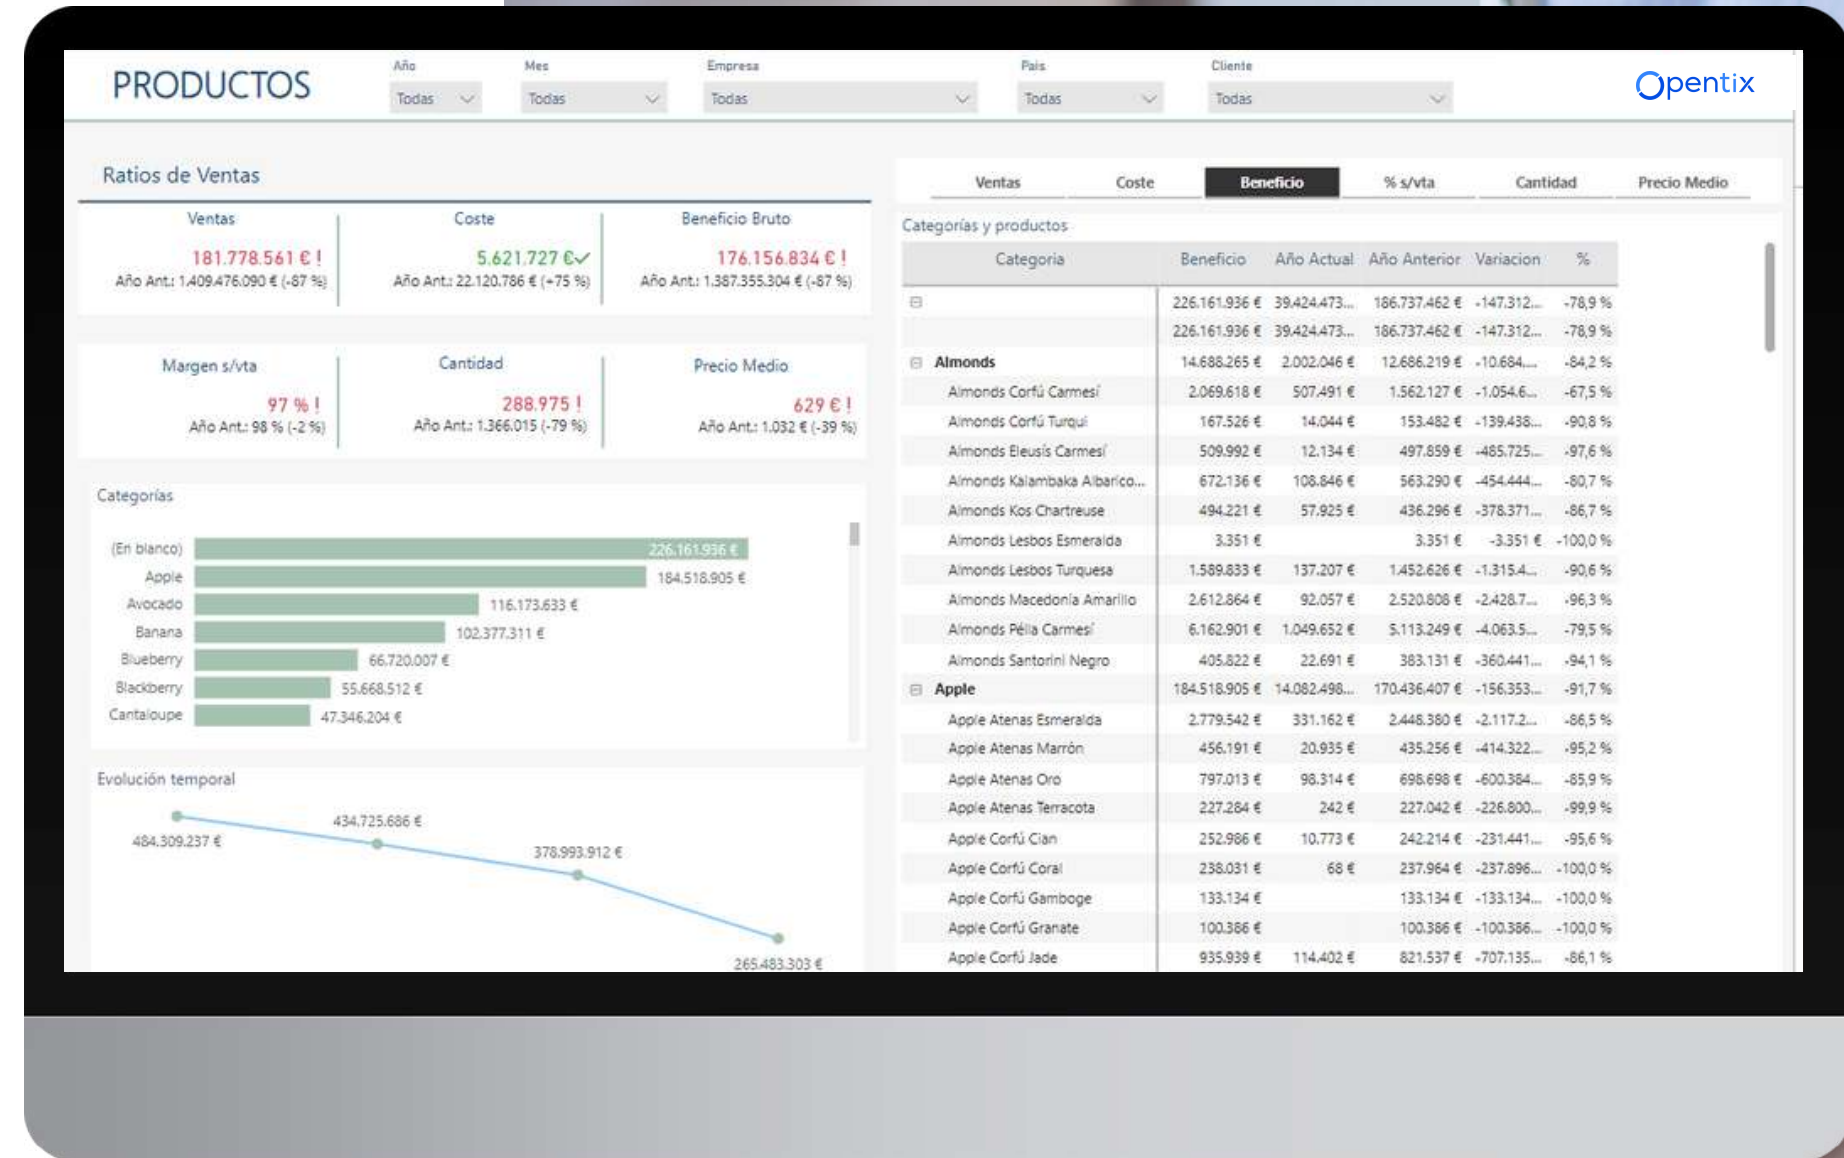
PRODUCTOS

Año
Todas

Mes
Todas

Empresa
Todas

País
Todas

Cliente
Todas

Opentix

Ratios de Ventas

Ventas
181.778.561 € !
Año Ant.: 1.409.476.090 € (-87 %)

Coste
5.621.727 €
Año Ant.: 22.120.786 € (+75 %)

Beneficio Bruto
176.156.834 € !
Año Ant.: 1.387.355.304 € (-87 %)

Margen s/vta
97 % !
Año Ant.: 98 % (-2 %)

Cantidad
288.975 !
Año Ant.: 1.366.015 (-79 %)

Precio Medio
629 € !
Año Ant.: 1.032 € (-39 %)

Categorías

(En blanco) 226.161.936 €
Apple 184.518.905 €
Avocado 116.173.633 €
Banana 102.377.311 €
Blueberry 66.720.007 €
Blackberry 55.668.512 €
Cantaloupe 47.346.204 €

Evolución temporal

484.309.237 €
434.725.686 €
378.993.912 €
265.483.303 €

Ventas | Coste | Beneficio | % s/vta | Cantidad | Precio Medio

Categorías y productos

| Categoria | Beneficio | Año Actual | Año Anterior | Variacion | % |
|---|---|---|---|---|---|
| ⊟ | 226.161.936 € | 39.424.473... | 186.737.462 € | -147.312... | -78,9 % |
| | 226.161.936 € | 39.424.473... | 186.737.462 € | -147.312... | -78,9 % |
| ⊟ Almonds | 14.688.265 € | 2.002.046 € | 12.686.219 € | -10.684.... | -84,2 % |
| Almonds Corfú Carmesí | 2.069.618 € | 507.491 € | 1.562.127 € | -1.054.6... | -67,5 % |
| Almonds Corfú Turquí | 167.526 € | 14.044 € | 153.482 € | -139.438... | -90,8 % |
| Almonds Eleusis Carmesí | 509.992 € | 12.134 € | 497.859 € | -485.725... | -97,6 % |
| Almonds Kalambaka Albarico... | 672.136 € | 108.846 € | 563.290 € | -454.444... | -80,7 % |
| Almonds Kos Chartreuse | 494.221 € | 57.925 € | 436.296 € | -378.371... | -86,7 % |
| Almonds Lesbos Esmeralda | 3.351 € | | 3.351 € | -3.351 € | -100,0 % |
| Almonds Lesbos Turquesa | 1.589.833 € | 137.207 € | 1.452.626 € | -1.315.4... | -90,6 % |
| Almonds Macedonia Amarillo | 2.612.864 € | 92.057 € | 2.520.808 € | -2.428.7... | -96,3 % |
| Almonds Pélla Carmesí | 6.162.901 € | 1.049.652 € | 5.113.249 € | -4.063.5... | -79,5 % |
| Almonds Santorini Negro | 405.822 € | 22.691 € | 383.131 € | -360.441... | -94,1 % |
| ⊟ Apple | 184.518.905 € | 14.082.498... | 170.436.407 € | -156.353... | -91,7 % |
| Apple Atenas Esmeralda | 2.779.542 € | 331.162 € | 2.448.380 € | -2.117.2... | -86,5 % |
| Apple Atenas Marrón | 456.191 € | 20.935 € | 435.256 € | -414.322... | -95,2 % |
| Apple Atenas Oro | 797.013 € | 98.314 € | 698.698 € | -600.384... | -85,9 % |
| Apple Atenas Terracota | 227.284 € | 242 € | 227.042 € | -226.800... | -99,9 % |
| Apple Corfú Cian | 252.986 € | 10.773 € | 242.214 € | -231.441... | -95,6 % |
| Apple Corfú Coral | 238.031 € | 68 € | 237.964 € | -237.896... | -100,0 % |
| Apple Corfú Gamboge | 133.134 € | | 133.134 € | -133.134... | -100,0 % |
| Apple Corfú Granate | 100.386 € | | 100.386 € | -100.386... | -100,0 % |
| Apple Corfú Jade | 935.939 € | 114.402 € | 821.537 € | -707.135... | -86,1 % |